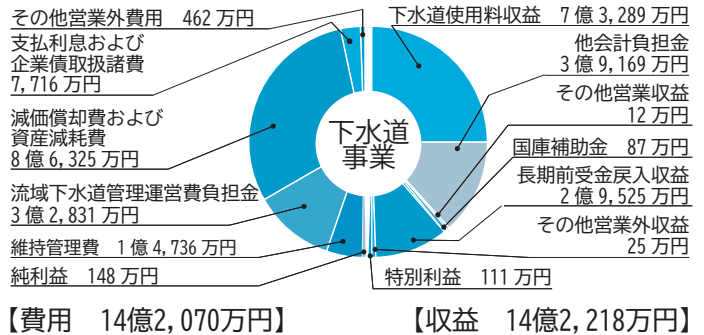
その他営業外費用　462 万円
支払利息および
企業債取扱諸費
7,716 万円
減価償却費および
資産減耗費
8 億 6,325 万円
流域下水道管理運営費負担金
3 億 2,831 万円
維持管理費　1 億 4,736 万円
純利益　148 万円

下水道事業

下水道使用料収益　7 億 3,289 万円
他会計負担金
3 億 9,169 万円
その他営業収益
12 万円
国庫補助金　87 万円
長期前受金戻入収益
2 億 9,525 万円
その他営業外収益
25 万円
特別利益　111 万円

【費用　14億2,070万円】

【収益　14億2,218万円】